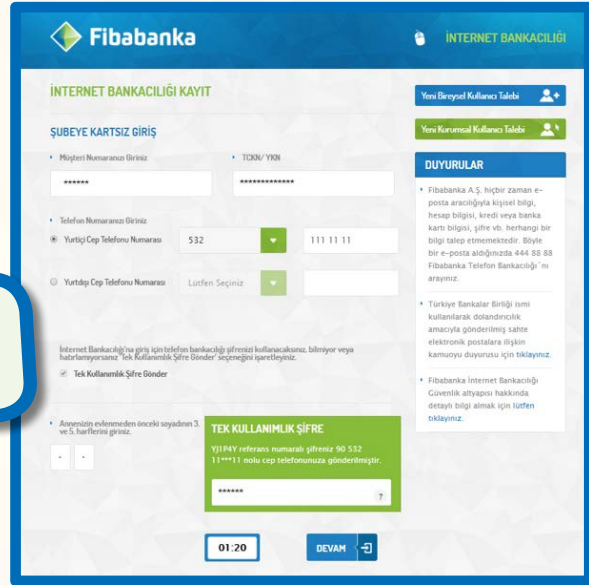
Fibabanka

İNTERNET BANKACILIĞI

İNTERNET BANKACILIĞI KAYIT

ŞUBEYE KARTSIZ GİRİŞ

Müşteri Numaranızı Giriniz

******

TCKN/ YKN

*************

Telefon Numaranızı Giriniz

Yurtiçi Cep Telefonu Numarası

532

111 11 11

Yurtdışı Cep Telefonu Numarası

Lütfen Seçiniz

İnternet Bankacılığı'na giriş için telefon bankacılığı şifrenizi kullanacaksınız. bilmiyor veya hatırlamıyorsanız 'Tek Kullanımlık Şifre Gönder' seçeneğini işaretleyiniz.

Tek Kullanımlık Şifre Gönder

Annenizin evlenmeden önceki soyadının 3. ve 5. harflerini giriniz.

TEK KULLANIMLIK ŞİFRE

YJ1P4Y referans numaralı şifreniz 90 532 11***11 nolu cep telefonunuza gönderilmiştir.

******

?

01:20

DEVAM

Yeni Bireysel Kullanıcı Talebi

Yeni Kurumsal Kullanıcı Talebi

DUYURULAR

Fibabanka A.Ş. hiçbir zaman e-posta aracılığıyla kişisel bilgi, hesap bilgisi, kredi veya banka kartı bilgisi, şifre vb. herhangi bir bilgi talep etmemektedir. Böyle bir e-posta aldığınızda 444 88 88 Fibabanka Telefon Bankacılığı'nı arayınız.

Türkiye Bankalar Birliği ismi kullanılarak dolandırıcılık amacıyla gönderilmiş sahte elektronik postalara ilişkin kamuoyu duyurusu için tıklayınız.

Fibabanka İnternet Bankacılığı Güvenlik altyapısı hakkında detaylı bilgi almak için lütfen tıklayınız.